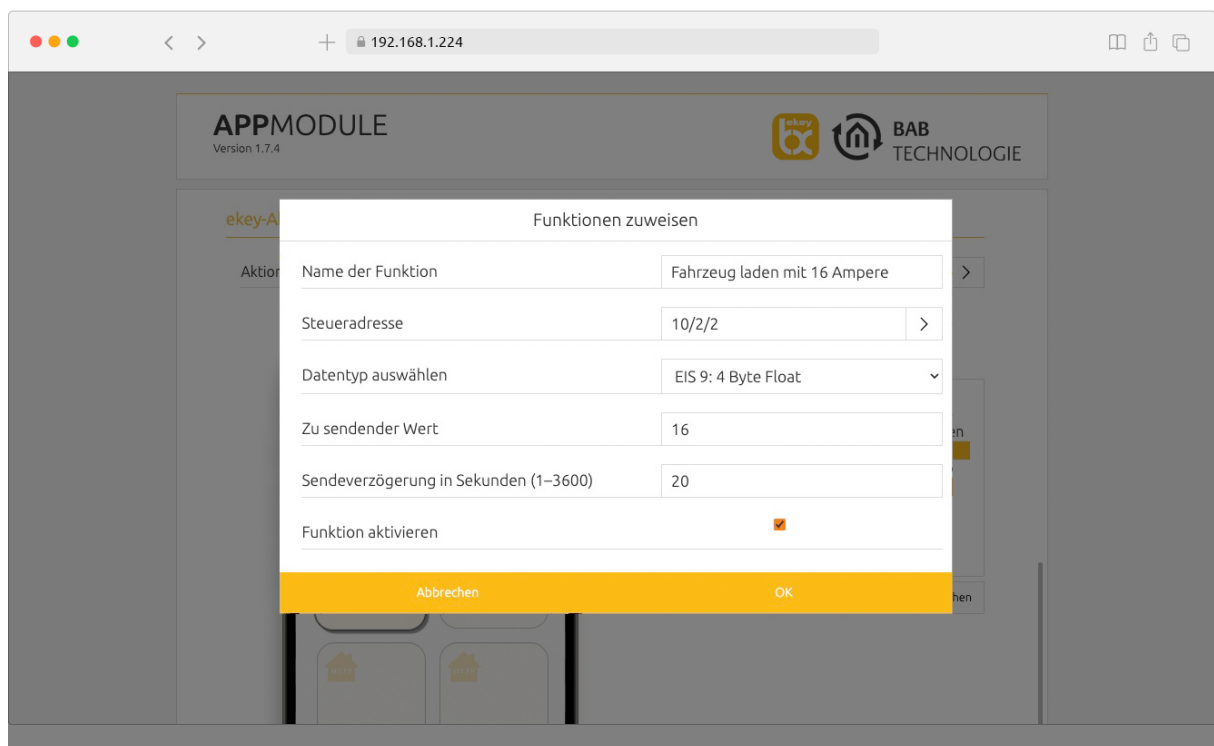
192.168.1.224

APPMODULE
Version 1.7.4

ekey bx

BAB TECHNOLOGIE

ekey-A

Aktion

Funktionen zuweisen

Name der Funktion
Fahrzeug laden mit 16 Ampere

Steueradresse
10/2/2

Datentyp auswählen
EIS 9: 4 Byte Float

Zu sendender Wert
16

Sendeverzögerung in Sekunden (1–3600)
20

Funktion aktivieren

Abbrechen
OK

en

hen